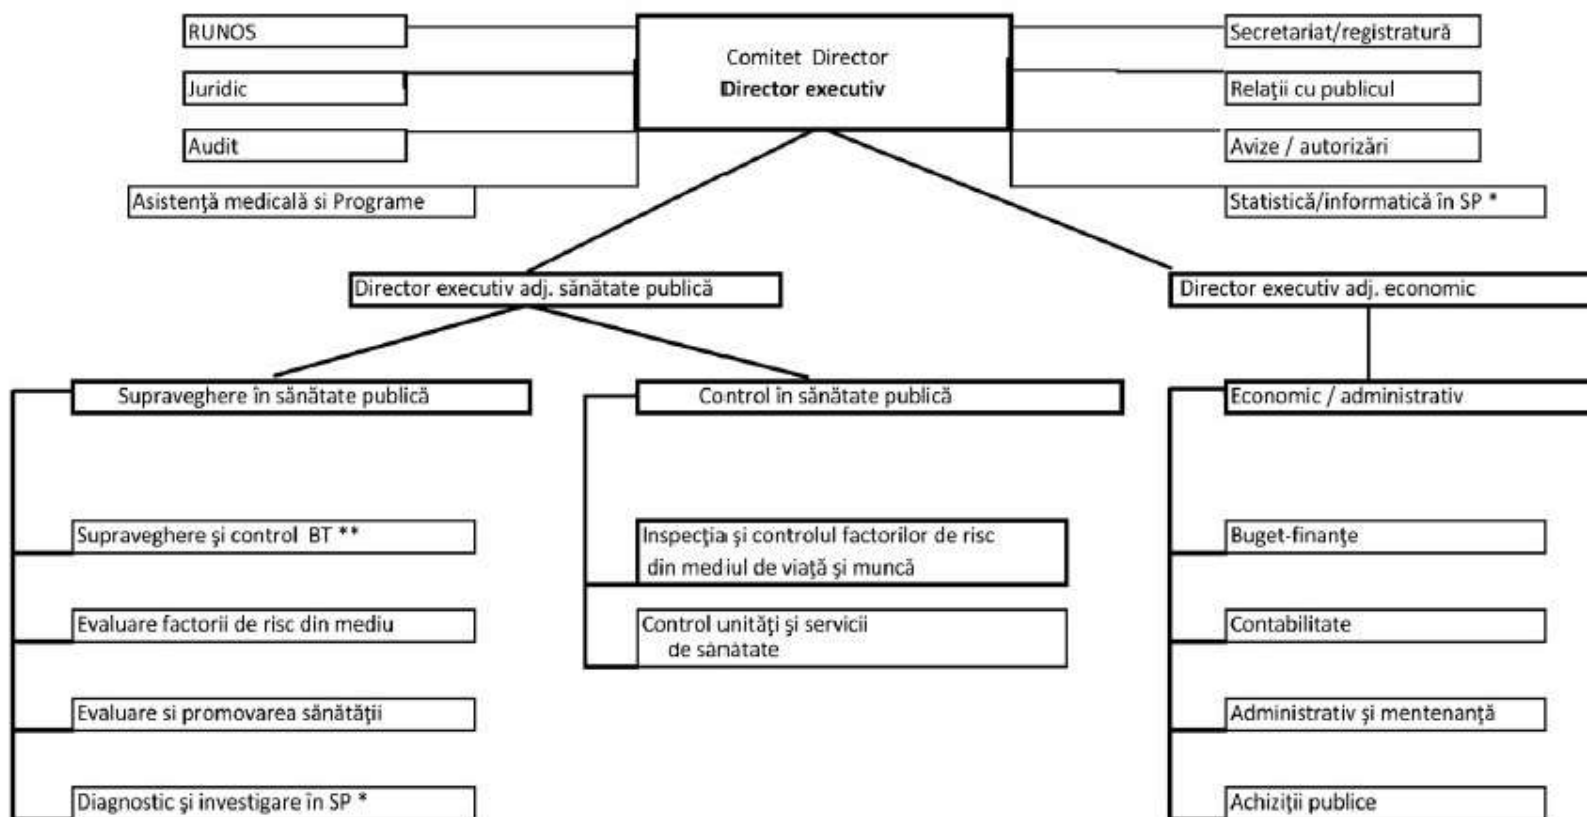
RUNOS

Juridic

Audit

Asistenţă medicală si Programe

Comitet Director
Director executiv

Secretariat/registratură

Relaţii cu publicul

Avize / autorizări

Statistică/informatică în SP *

Director executiv adj. sănătate publică

Director executiv adj. economic

Supraveghere în sănătate publică

Supraveghere şi control BT **

Evaluare factorii de risc din mediu

Evaluare si promovarea sănătăţii

Diagnostic şi investigare în SP *

Control în sănătate publică

Inspecţia şi controlul factorilor de risc din mediul de viaţă şi muncă

Control unităţi şi servicii de sănătate

Economic / administrativ

Buget-finanţe

Contabilitate

Administrativ şi mentenanţă

Achiziţii publice